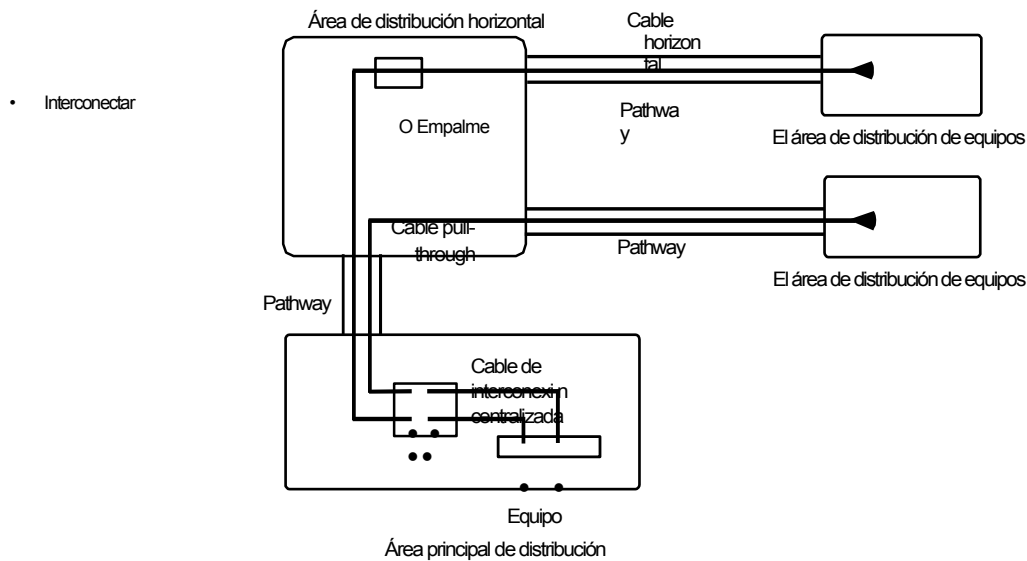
• Interconectar

Área de distribución horizontal

Cable horizon tal

O Empalme

Pathwa y

El área de distribución de equipos

Cable pull-through

Pathway

El área de distribución de equipos

Pathway

Cable de interconexi n centralizada

Equipo

Área principal de distribución